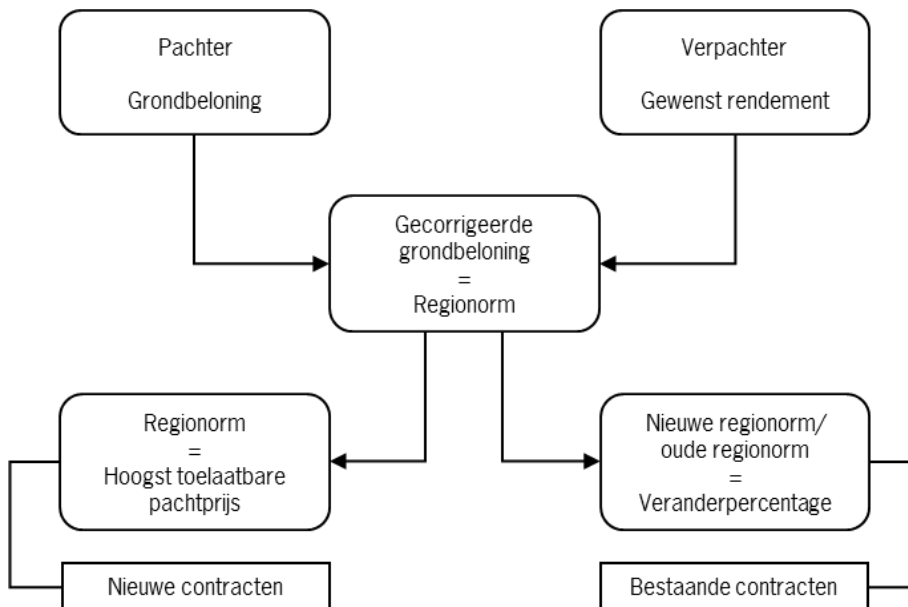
Pachter

Grondbeloning

Verpachter

Gewenst rendement

Gecorrigeerde grondbeloning
=
Regionorm

Regionorm
=
Hoogst toelaatbare pachtprijs

Nieuwe regionorm/ oude regionorm
=
Veranderpercentage

Nieuwe contracten

Bestaande contracten